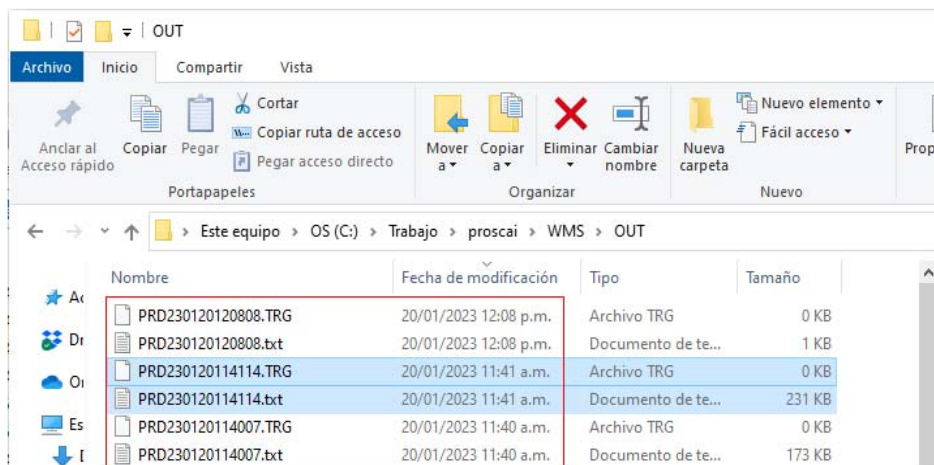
OUT

Archivo Inicio Compartir Vista

Anclar al Acceso rápido
Copiar
Pegar
Cortar
Copiar ruta de acceso
Pegar acceso directo
Portapapeles

Mover a
Copiar a
Eliminar
Cambiar nombre
Organizar

Nueva carpeta
Nuevo elemento
Fácil acceso
Nuevo

Prop

Este equipo > OS (C:) > Trabajo > proscai > WMS > OUT

Ac
Dr
Or
Es

| Nombre | Fecha de modificación | Tipo | Tamaño |
|---|---|---|---|
| PRD230120120808.TRG | 20/01/2023 12:08 p.m. | Archivo TRG | 0 KB |
| PRD230120120808.txt | 20/01/2023 12:08 p.m. | Documento de te... | 1 KB |
| PRD230120114114.TRG | 20/01/2023 11:41 a.m. | Archivo TRG | 0 KB |
| PRD230120114114.txt | 20/01/2023 11:41 a.m. | Documento de te... | 231 KB |
| PRD230120114007.TRG | 20/01/2023 11:40 a.m. | Archivo TRG | 0 KB |
| PRD230120114007.txt | 20/01/2023 11:40 a.m. | Documento de te... | 173 KB |